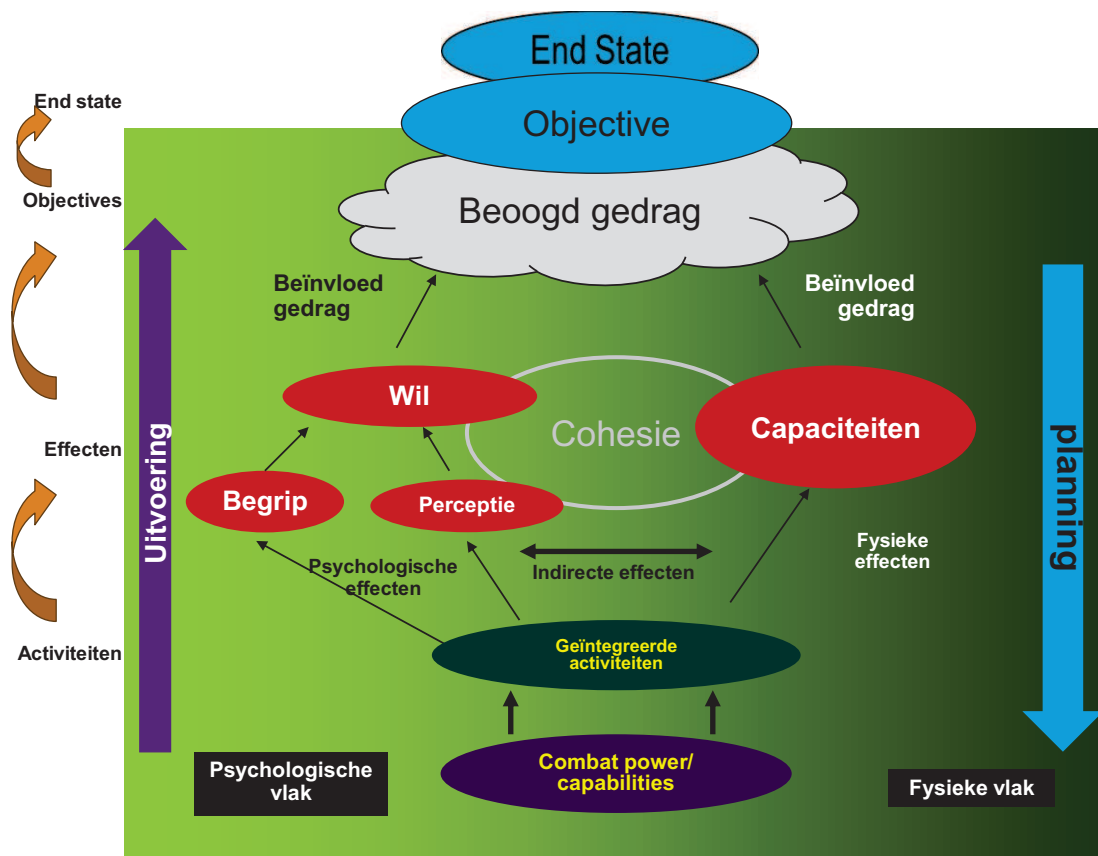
End State

Objective

Beoogd gedrag

End state

Objectives

Effecten

Activiteiten

Uitvoering

planning

Beïnvloed gedrag

Beïnvloed gedrag

Wil

Cohesie

Capaciteiten

Begrip

Perceptie

Psychologische effecten

Indirecte effecten

Fysieke effecten

Geïntegreerde activiteiten

Combat power/ capabilities

Psychologische vlak

Fysieke vlak